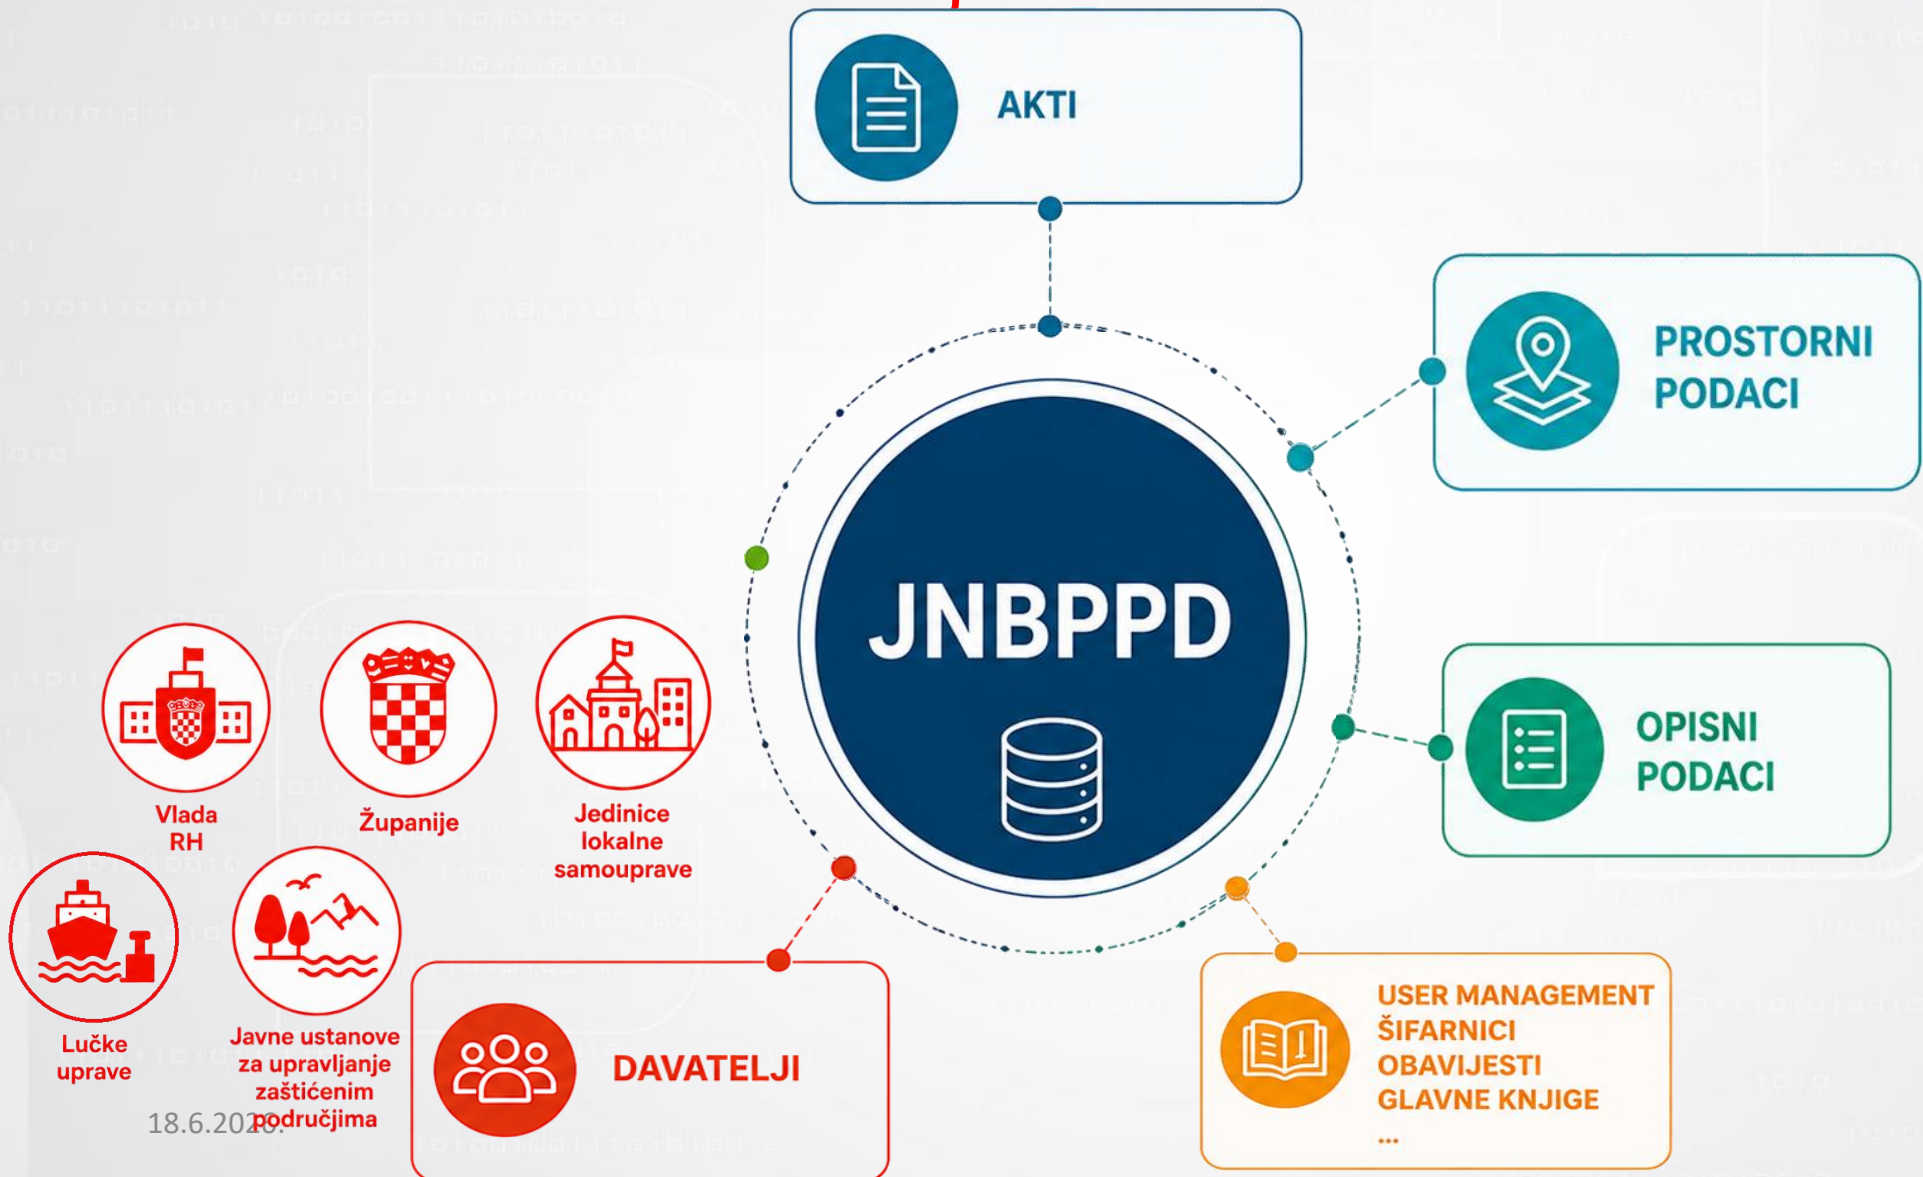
AKTI

PROSTORNI PODACI

JNBPPD

OPISNI PODACI

Vlada RH

Županije

Jedinice lokalne samouprave

Lučke uprave

Javne ustanove za upravljanje zaštićenim područjima

DAVATELJI

USER MANAGEMENT
ŠIFARNICI
OBAVIJESTI
GLAVNE KNJIGE
...

18.6.20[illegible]